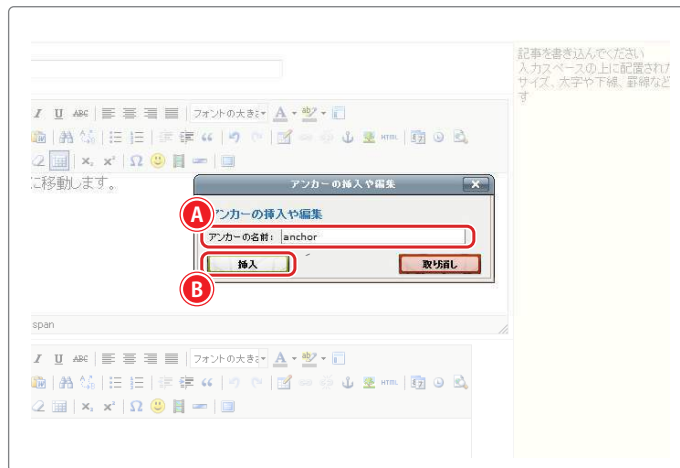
記事を書き込んでください
入力スペースの上に配置されて
サイズ、太字や下線、罫線など
す

I U ABC フォントの大きさ A

に移動します。

アンカーの挿入や編集

A

アンカーの挿入や編集

アンカーの名前： anchor

挿入

取り消し

B

span

I U ABC フォントの大きさ A